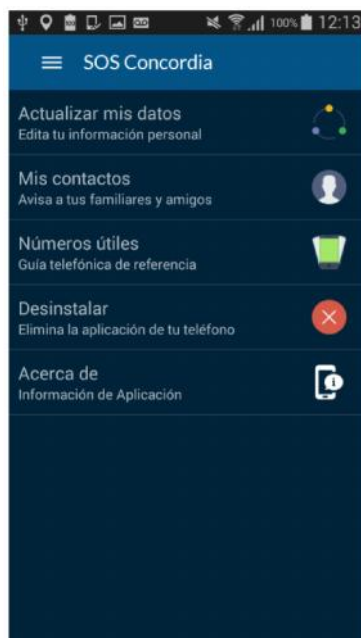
100% 12:13

SOS Concordia

Actualizar mis datos
Edita tu información personal

Mis contactos
Avisa a tus familiares y amigos

Números útiles
Guía telefónica de referencia

Desinstalar
Elimina la aplicación de tu teléfono

Acerca de
Información de Aplicación